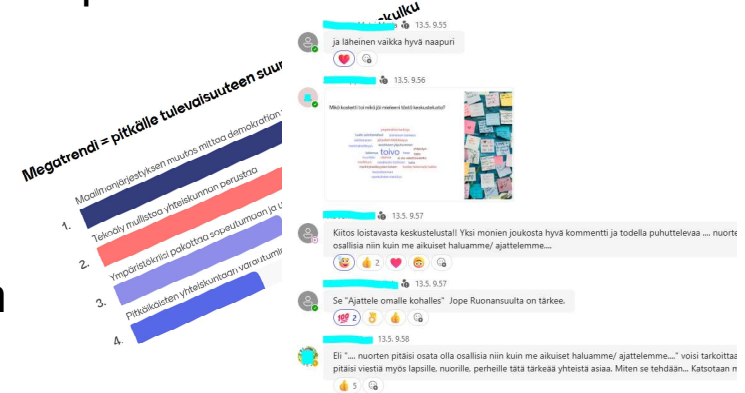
Megatrendi = pitkälle tulevaisuuteen suu

1. Maailmanjärjestyksen muutos mittaa demokratian

2. Tekoäly mullistaa yhteiskunnan perustaa

3. Ympäristökriisi pakottaa sopeutumaan ja

4. Pitkäikäisten yhteiskuntaan varautum

kulku

13.5. 9.55
ja läheinen vaikka hyvä naapuri

13.5. 9.56
Mikä kuvasti tai mikä jäi mieleen tästä keskustelusta?
toivo

13.5. 9.57
Kiitos loistavasta keskustelusta! Yksi monien joukosta hyvä kommentti ja todella puhuttelevaa .... nuorte osallisia niin kuin me aikuiset haluamme/ ajattelemme....
2

13.5. 9.57
Se "Ajattele omalle kohalles" Jope Ruonansuulta on tärkee.
2

13.5. 9.58
Eli ".... nuorten pitäisi osata olla osallisia niin kuin me aikuiset haluamme/ ajattelemme...." voisi tarkoittaa pitäisi viestiä myös lapsille, nuorille, perheille tätä tärkeää yhteistä asiaa. Miten se tehdään... Katsotaan m
5